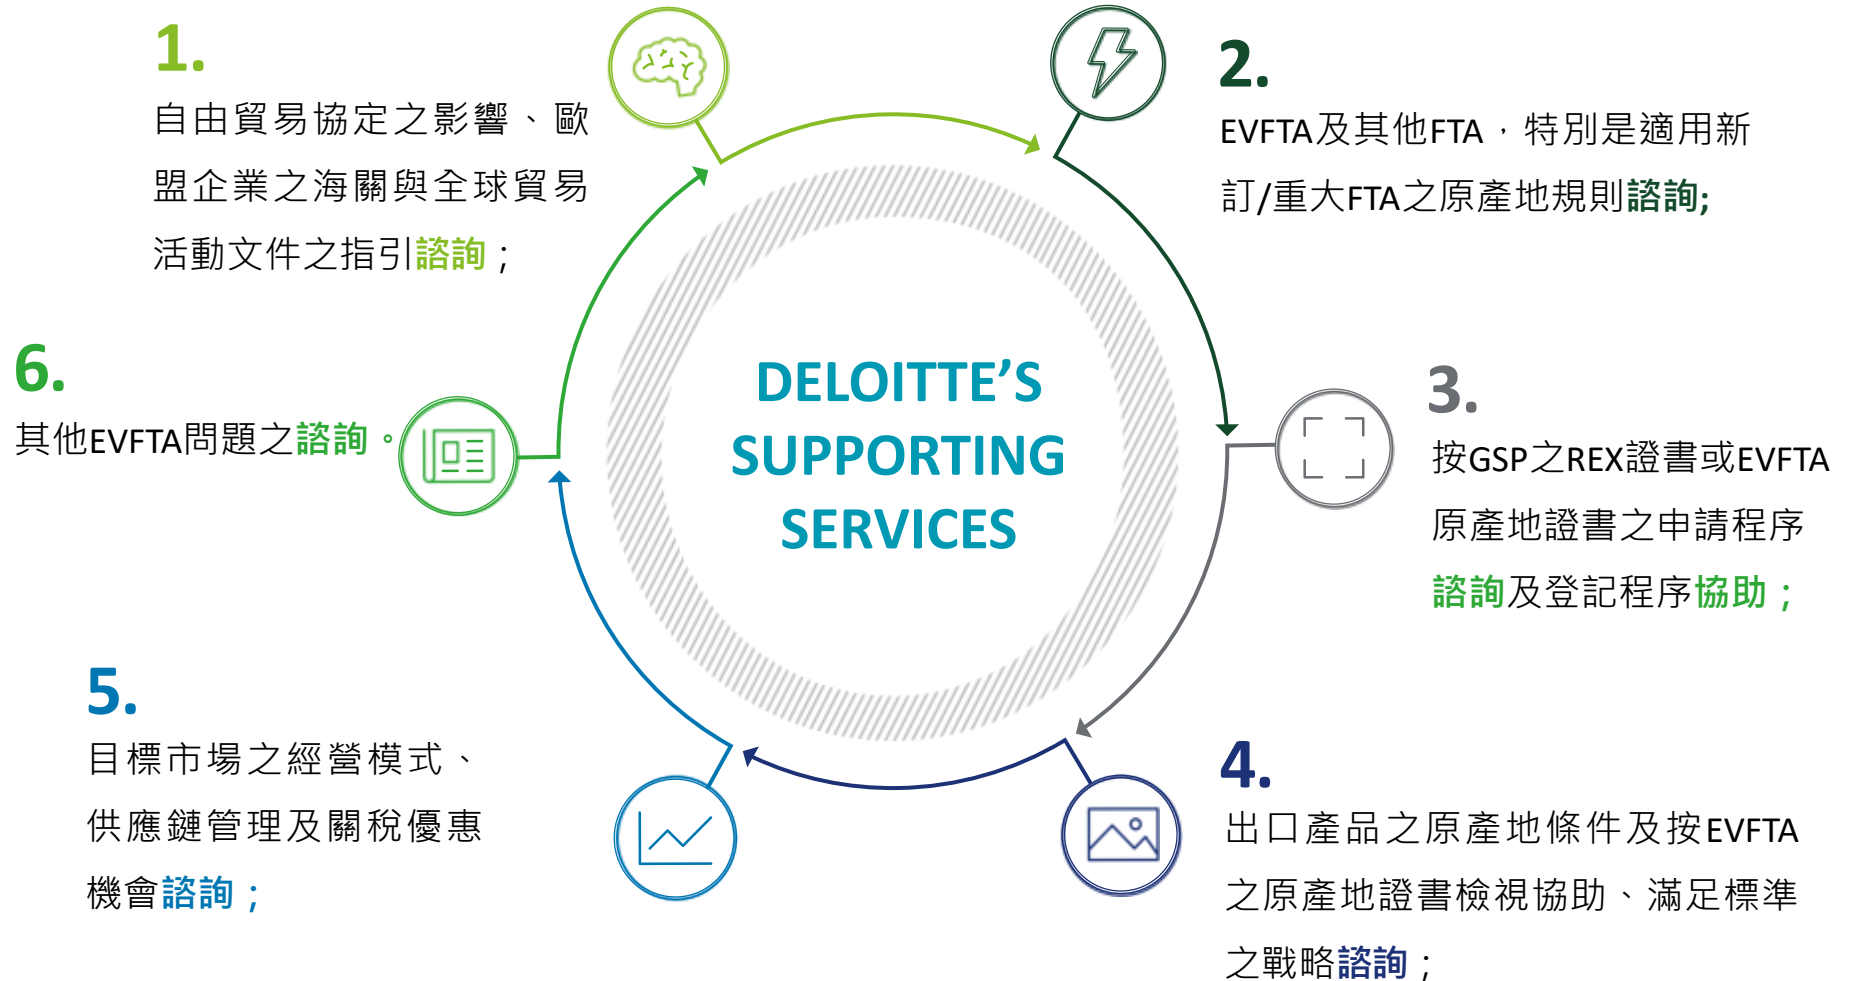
1.
自由貿易協定之影響、歐盟企業之海關與全球貿易活動文件之指引諮詢；

2.
EVFTA及其他FTA，特別是適用新訂/重大FTA之原產地規則諮詢;

6.
其他EVFTA問題之諮詢。

DELOITTE'S SUPPORTING SERVICES

3.
按GSP之REX證書或EVFTA原產地證書之申請程序諮詢及登記程序協助；

5.
目標市場之經營模式、供應鏈管理及關稅優惠機會諮詢；

4.
出口產品之原產地條件及按EVFTA之原產地證書檢視協助、滿足標準之戰略諮詢；